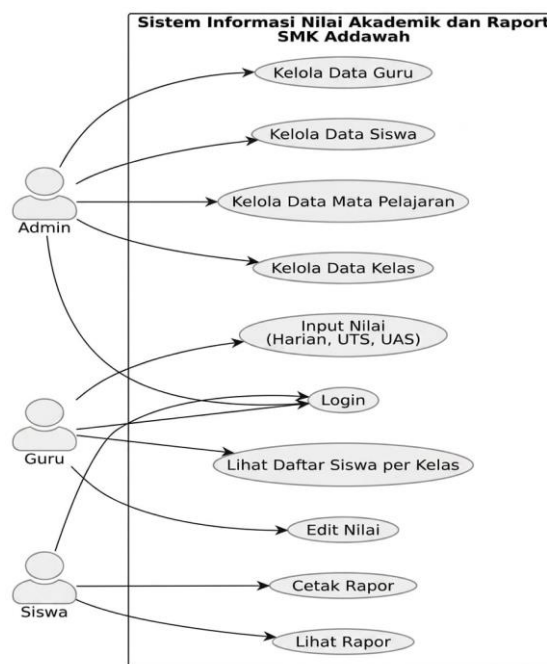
Sistem Informasi Nilai Akademik dan Raport SMK Addawah

Kelola Data Guru

Kelola Data Siswa

Kelola Data Mata Pelajaran

Kelola Data Kelas

Input Nilai (Harian, UTS, UAS)

Login

Lihat Daftar Siswa per Kelas

Edit Nilai

Cetak Rapor

Lihat Rapor

Admin

Guru

Siswa